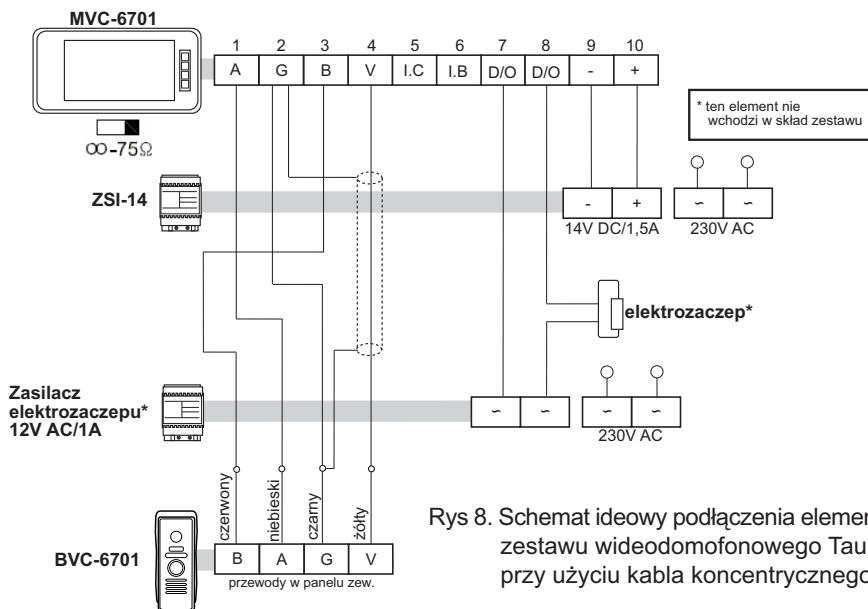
MVC-6701

$\infty$-75Ω

| 1 | 2 | 3 | 4 | 5 | 6 | 7 | 8 | 9 | 10 |
|---|---|---|---|---|---|---|---|---|---|
| A | G | B | V | I.C | I.B | D/O | D/O | - | + |

* ten element nie wchodzi w skład zestawu

ZSI-14

| - | + |
|---|---|

14V DC/1,5A

| ~ | ~ |
|---|---|

230V AC

elektrozaczep*

Zasilacz elektrozaczepu* 12V AC/1A

| ~ | ~ |
|---|---|

| ~ | ~ |
|---|---|

230V AC

czerwony niebieski czarny żółty

| B | A | G | V |
|---|---|---|---|

przewody w panelu zew.

BVC-6701

Rys 8. Schemat ideowy podłączenia elemen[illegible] zestawu wideodomofonowego Tau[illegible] przy użyciu kabla koncentryczneg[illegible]